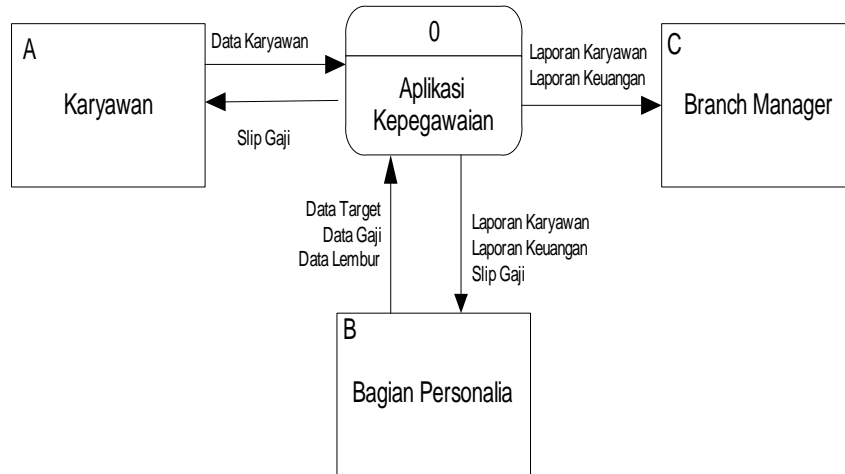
A

Karyawan

Data Karyawan

Slip Gaji

0

Aplikasi Kepegawaian

Laporan Karyawan
Laporan Keuangan

C

Branch Manager

Data Target
Data Gaji
Data Lembur

Laporan Karyawan
Laporan Keuangan
Slip Gaji

B

Bagian Personalia